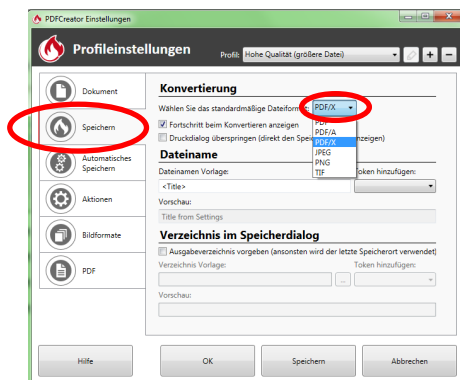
PDFCreator Einstellungen

Profileinstellungen

Profil: Hohe Qualität (größere Datei)

Dokument

Speichern

Automatisches Speichern

Aktionen

Bildformate

PDF

Konvertierung

Wählen Sie das standardmäßige Dateiformat: PDF/X

PDF
PDF/A
PDF/X
JPEG
PNG
TIF

Fortschritt beim Konvertieren anzeigen

Druckdialog überspringen (direkt den Spei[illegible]zeigen)

Dateiname

Dateinamen Vorlage:

Token hinzufügen:

<Title>

Vorschau:

Title from Settings

Verzeichnis im Speicherdialog

Ausgabeverzeichnis vorgeben (ansonsten wird der letzte Speicherort verwendet)

Verzeichnis Vorlage:

Token hinzufügen:

...

Vorschau:

Hilfe

OK

Speichern

Abbrechen